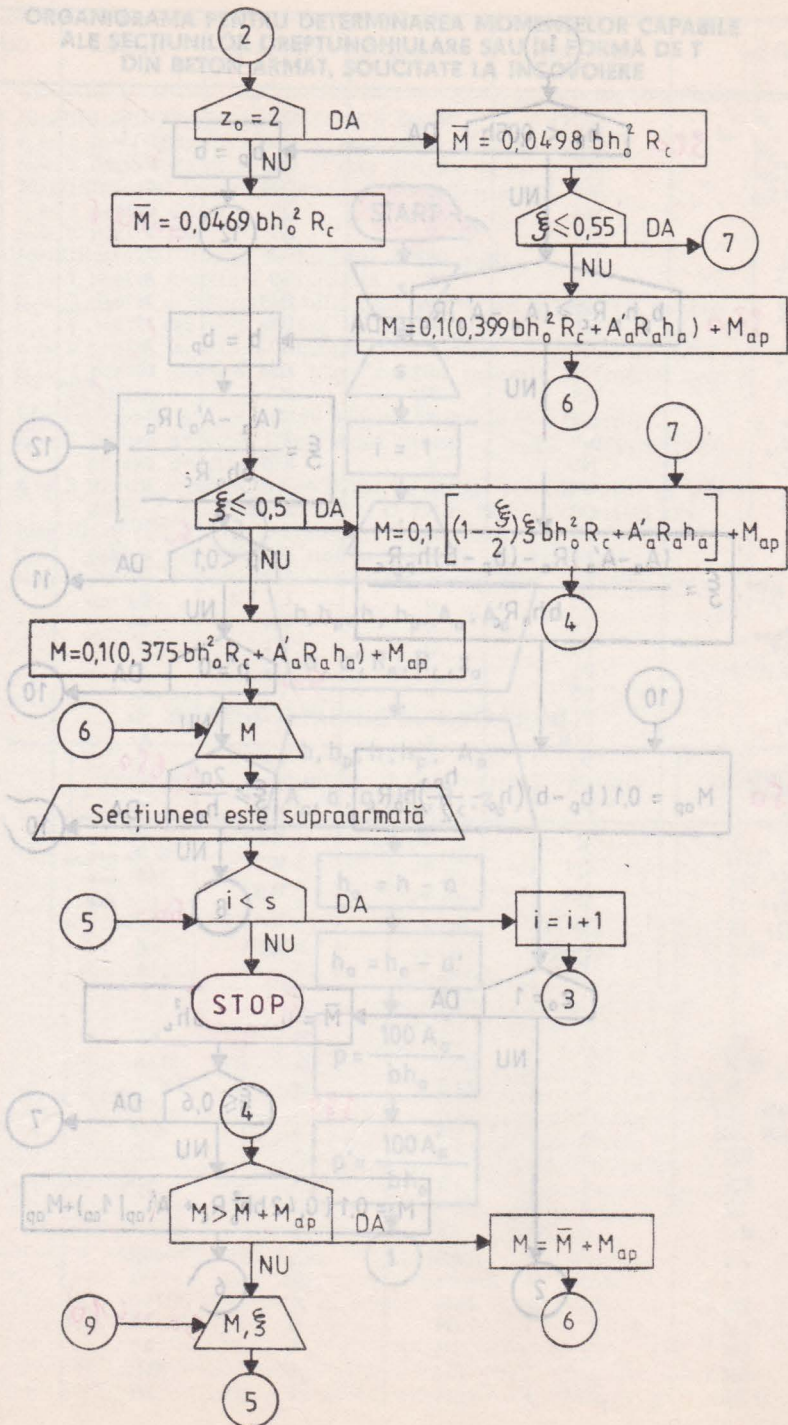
ORGANIGRAMA PENTRU DETERMINAREA MOMENTELOR CAPABILE ALE SECȚIUNILOR DREPTUNGHIULARE SAU ÎN FORMĂ DE T DIN BETON ARMAT, SOLICITATE LA ÎNCOVOIERE

2

$z_o = 2$

DA

NU

$\overline{M} = 0,0498\, bh_o^2 R_c$

$\overline{M} = 0,0469\, bh_o^2 R_c$

$\xi \leq 0,55$

DA

7

NU

$M = 0,1(0,399\, bh_o^2 R_c + A'_a R_a h_a) + M_{ap}$

6

7

$\xi \leq 0,5$

DA

$M = 0,1\left[\left(1 - \frac{\xi}{2}\right)\xi\, bh_o^2 R_c + A'_a R_a h_a\right] + M_{ap}$

NU

4

$M = 0,1(0,375\, bh_o^2 R_c + A'_a R_a h_a) + M_{ap}$

6

M

Secțiunea este supraarmată

5

$i < s$

DA

$i = i + 1$

NU

STOP

3

4

$M > \overline{M} + M_{ap}$

DA

$M = \overline{M} + M_{ap}$

NU

6

9

$M, \xi$

5